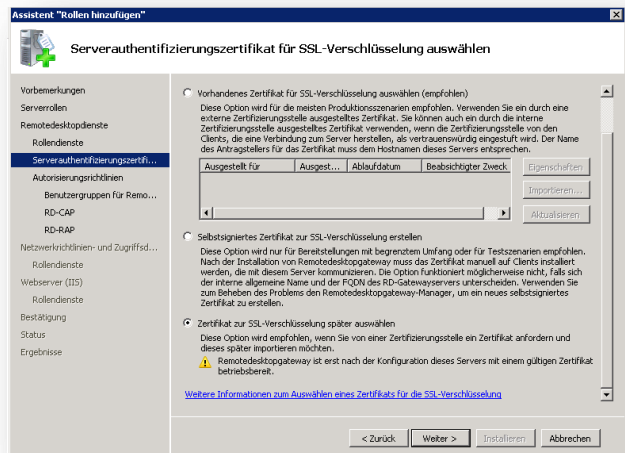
Assistent "Rollen hinzufügen"

Serverauthentifizierungszertifikat für SSL-Verschlüsselung auswählen

Vorbemerkungen
Serverrollen
Remotedesktopdienste
Rollendienste
Serverauthentifizierungszertifi...
Autorisierungsrichtlinien
Benutzergruppen für Remo...
RD-CAP
RD-RAP
Netzwerkrichtlinien- und Zugriffsd...
Rollendienste
Webserver (IIS)
Rollendienste
Bestätigung
Status
Ergebnisse

Vorhandenes Zertifikat für SSL-Verschlüsselung auswählen (empfohlen)
Diese Option wird für die meisten Produktionsszenarien empfohlen. Verwenden Sie ein durch eine externe Zertifizierungsstelle ausgestelltes Zertifikat. Sie können auch ein durch die interne Zertifizierungsstelle ausgestelltes Zertifikat verwenden, wenn die Zertifizierungsstelle von den Clients, die eine Verbindung zum Server herstellen, als vertrauenswürdig eingestuft wird. Der Name des Antragstellers für das Zertifikat muss dem Hostnamen dieses Servers entsprechen.

| Ausgestellt für | Ausgest... | Ablaufdatum | Beabsichtigter Zweck |
|---|---|---|---|

Eigenschaften
Importieren...
Aktualisieren

Selbstsigniertes Zertifikat zur SSL-Verschlüsselung erstellen
Diese Option wird nur für Bereitstellungen mit begrenztem Umfang oder für Testszenarien empfohlen. Nach der Installation von Remotedesktopgateway muss das Zertifikat manuell auf Clients installiert werden, die mit diesem Server kommunizieren. Die Option funktioniert möglicherweise nicht, falls sich der interne allgemeine Name und der FQDN des RD-Gatewayservers unterscheiden. Verwenden Sie zum Beheben des Problems den Remotedesktopgateway-Manager, um ein neues selbstsigniertes Zertifikat zu erstellen.

Zertifikat zur SSL-Verschlüsselung später auswählen
Diese Option wird empfohlen, wenn Sie von einer Zertifizierungsstelle ein Zertifikat anfordern und dieses später importieren möchten.
Remotedesktopgateway ist erst nach der Konfiguration dieses Servers mit einem gültigen Zertifikat betriebsbereit.

Weitere Informationen zum Auswählen eines Zertifikats für die SSL-Verschlüsselung

< Zurück
Weiter >
Installieren
Abbrechen